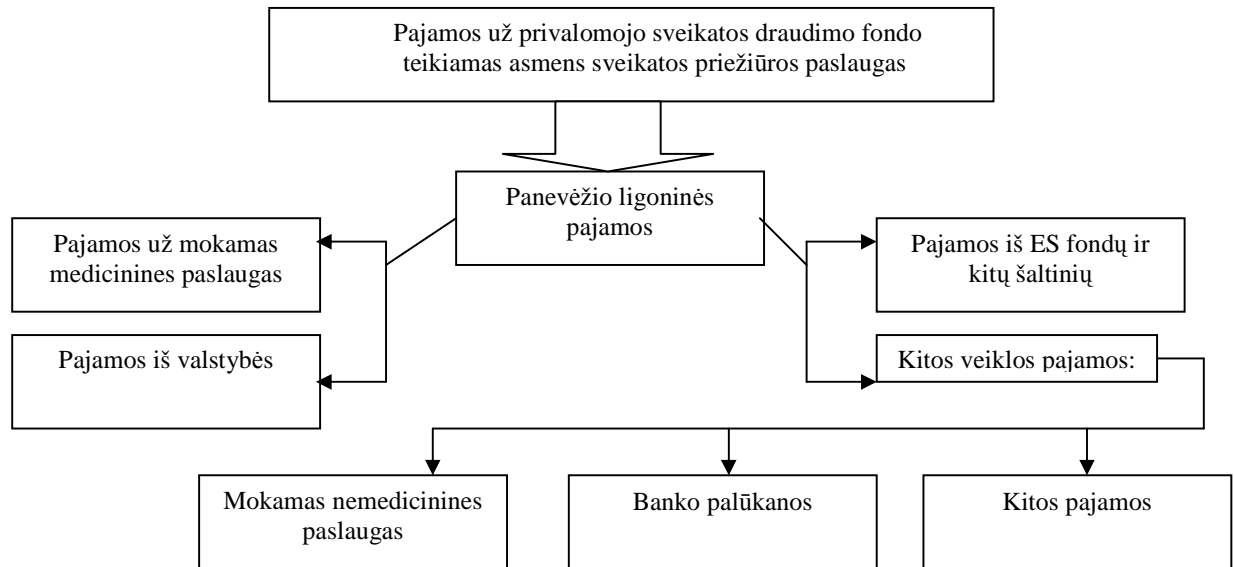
Pajamos už privalomojo sveikatos draudimo fondo teikiamas asmens sveikatos priežiūros paslaugas

Panevėžio ligoninės pajamos

Pajamos už mokamas medicinines paslaugas

Pajamos iš valstybės

Pajamos iš ES fondų ir kitų šaltinių

Kitos veiklos pajamos:

Mokamas nemedicinines paslaugas

Banko palūkanos

Kitos pajamos